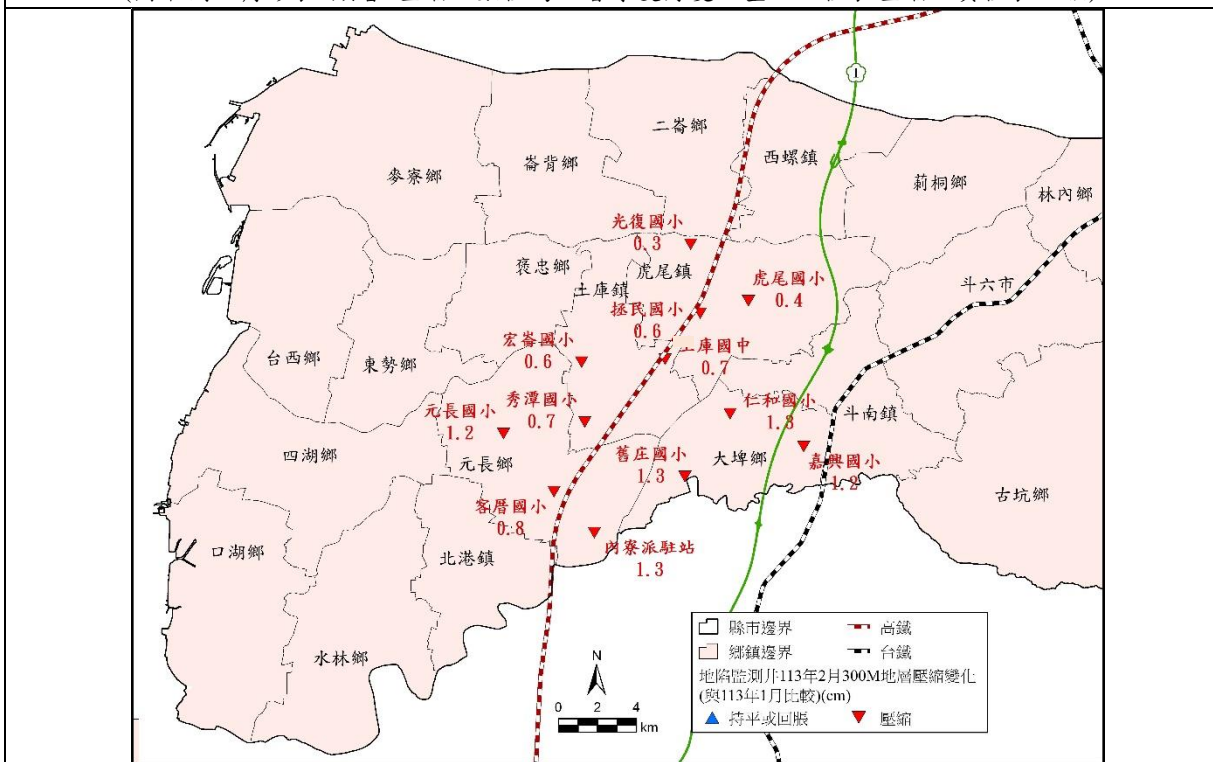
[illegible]

1

二崙鄉

崙背鄉

西螺鎮

麥寮鄉

莿桐鄉

林內鄉

光復國小
0.3

褒忠鄉

虎尾鎮

虎尾國小
0.4

斗六市

土庫鎮

拯民國小
0.6

宏崙國小
0.6

土庫國中
0.7

台西鄉

東勢鄉

秀潭國小
0.7

仁和國小
1.3

斗南鎮

元長國小
1.2

四湖鄉

元長鄉

舊庄國小
1.3

大埤鄉

嘉興國小
1.2

古坑鄉

客厝國小
0.8

內寮派駐站
1.3

口湖鄉

北港鎮

水林鄉

N

0 2 4
km

縣市邊界
鄉鎮邊界
高鐵
台鐵
地陷監測井113年2月300M地層壓縮變化(與113年1月比較)(cm)
持平或回脹
壓縮